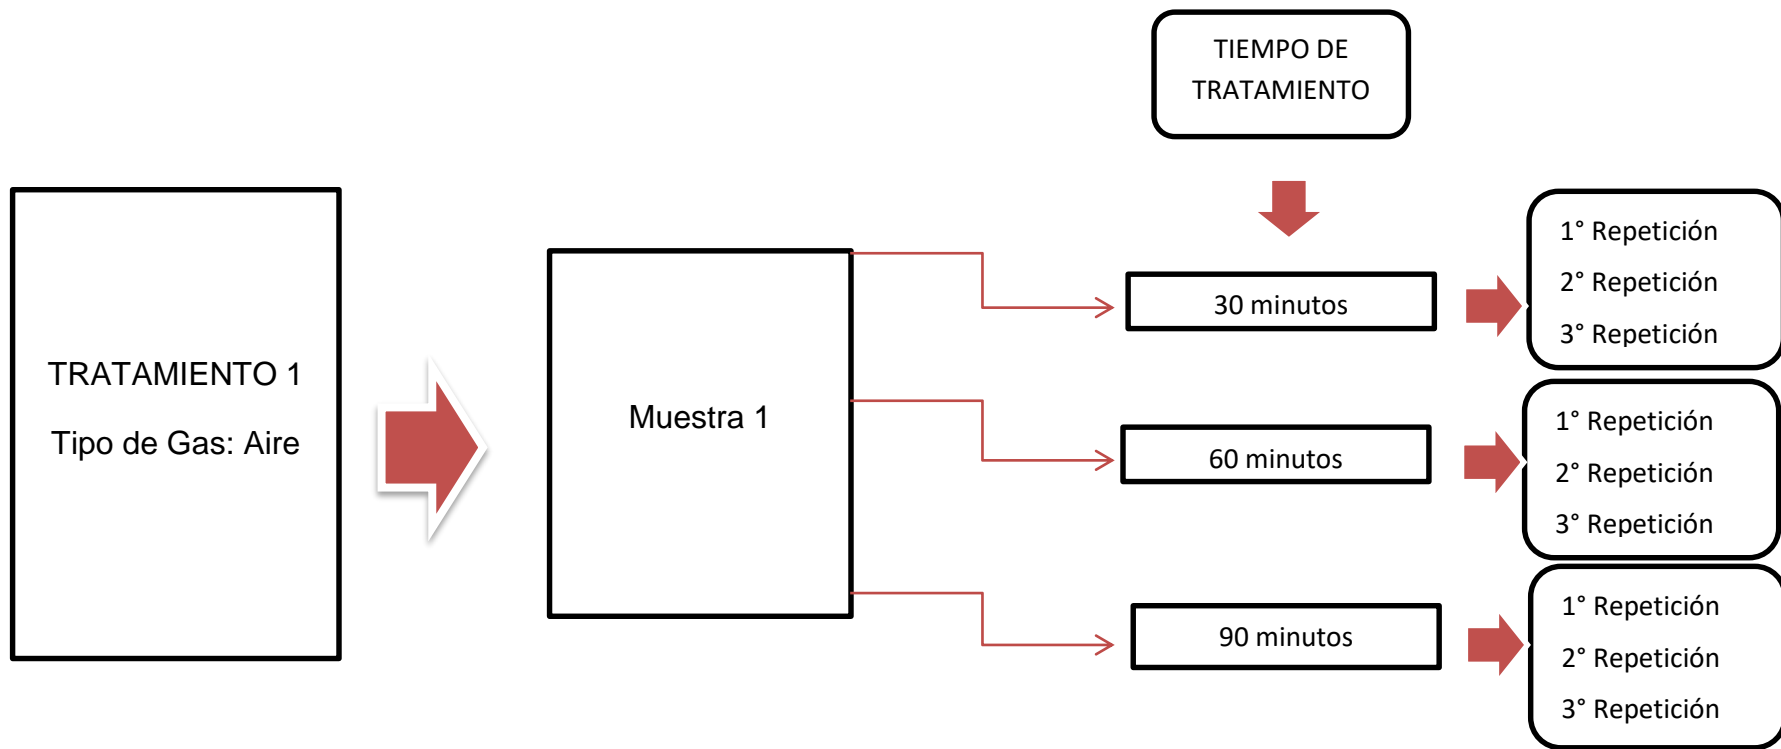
TIEMPO DE TRATAMIENTO

TRATAMIENTO 1

Tipo de Gas: Aire

Muestra 1

30 minutos

1° Repetición
2° Repetición
3° Repetición

60 minutos

1° Repetición
2° Repetición
3° Repetición

90 minutos

1° Repetición
2° Repetición
3° Repetición